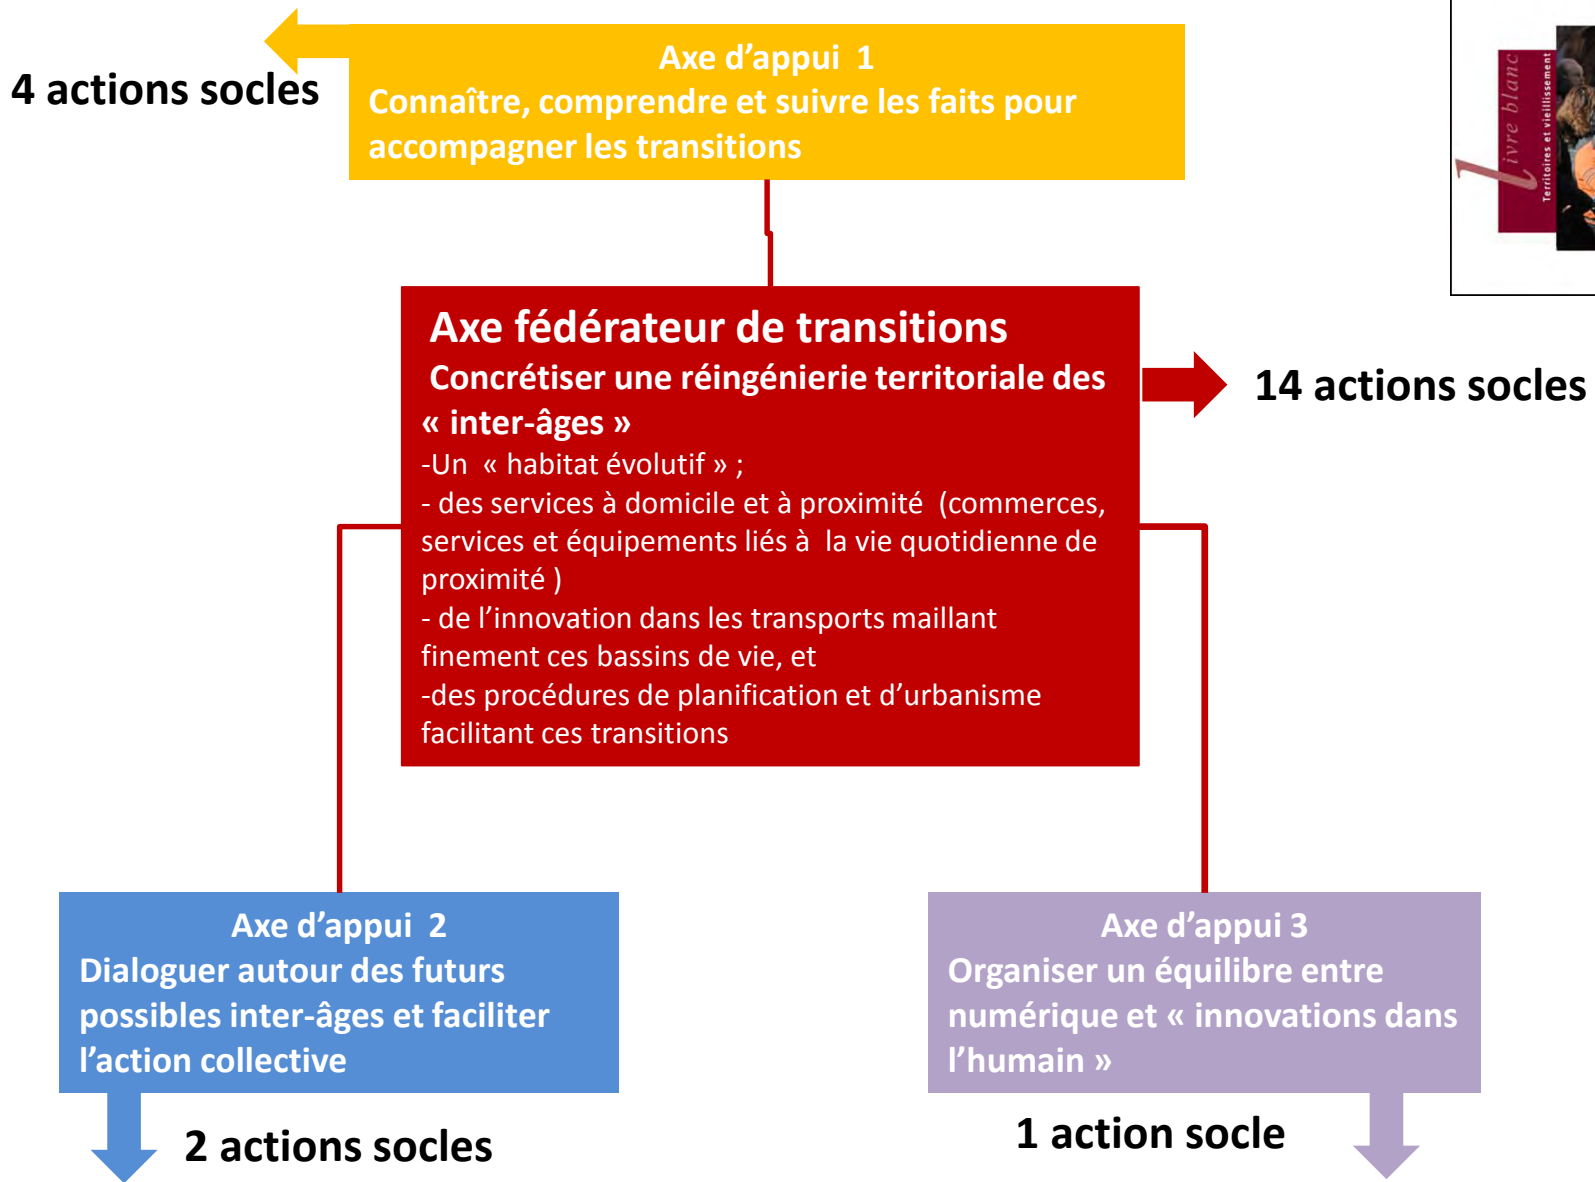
4 actions socles

Axe d'appui 1
Connaître, comprendre et suivre les faits pour accompagner les transitions

ivre blanc
Territoires et vieillissement

Axe fédérateur de transitions
Concrétiser une réingénierie territoriale des « inter-âges »
-Un « habitat évolutif » ;
- des services à domicile et à proximité (commerces, services et équipements liés à la vie quotidienne de proximité )
- de l'innovation dans les transports maillant finement ces bassins de vie, et
-des procédures de planification et d'urbanisme facilitant ces transitions

14 actions socles

Axe d'appui 2
Dialoguer autour des futurs possibles inter-âges et faciliter l'action collective

2 actions socles

Axe d'appui 3
Organiser un équilibre entre numérique et « innovations dans l'humain »

1 action socle